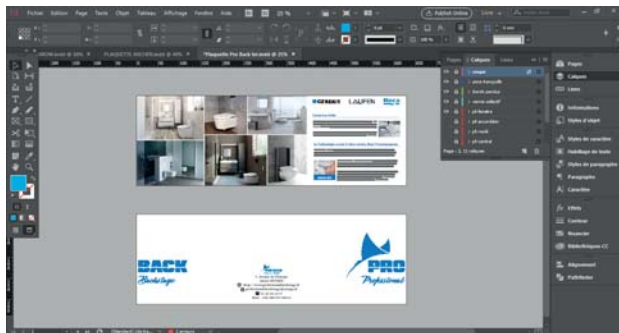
Fichier Edition Page Texte Objet Tableau Affichage Fenêtre Aide

Publish Online

Plaquette Pro Back (m).indd @ 25%

Pages Calques Liens

coupe
zone française
fonds perdus
zone rabat
pli recto
pli verso
pli central

Pages

Calques

Liens

Informations

Styles d'objet

Styles de caractères

Habillage de texte

Styles de paragraphe

Paragraphe

Caractère

Effets

Contour

Nuancier

Bibliothèques CC

Alignement

Pathfinder

GEBERIT LAUFEN

BACK

PRO